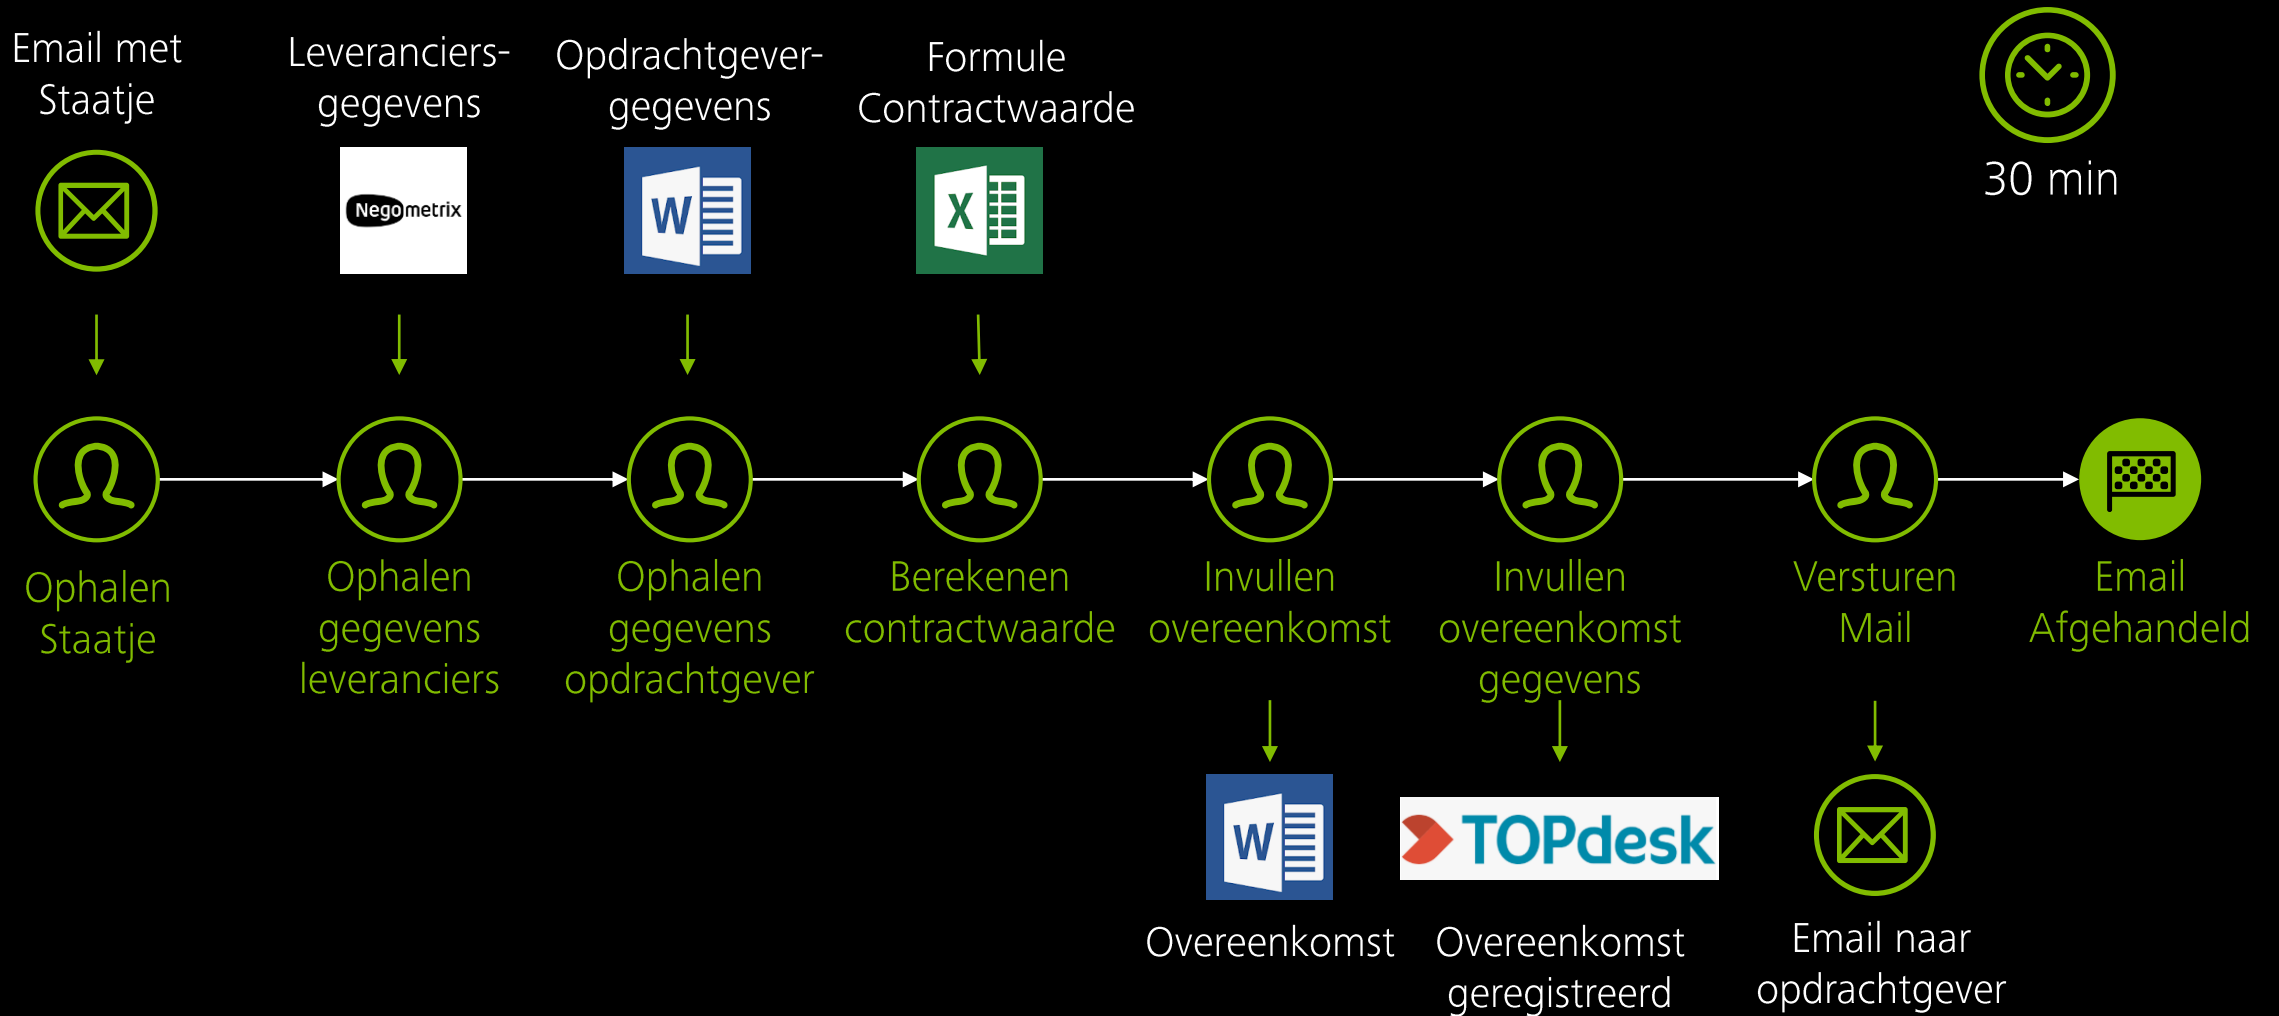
Email met Staatje

Leveranciers-gegevens

Negometrix

Opdrachtgever-gegevens

W

Formule Contractwaarde

X

30 min

Ophalen Staatje

Ophalen gegevens leveranciers

Ophalen gegevens opdrachtgever

Berekenen contractwaarde

Invullen overeenkomst

Invullen overeenkomst gegevens

Versturen Mail

Email Afgehandeld

W

Overeenkomst

TOPdesk

Overeenkomst geregistreerd

Email naar opdrachtgever